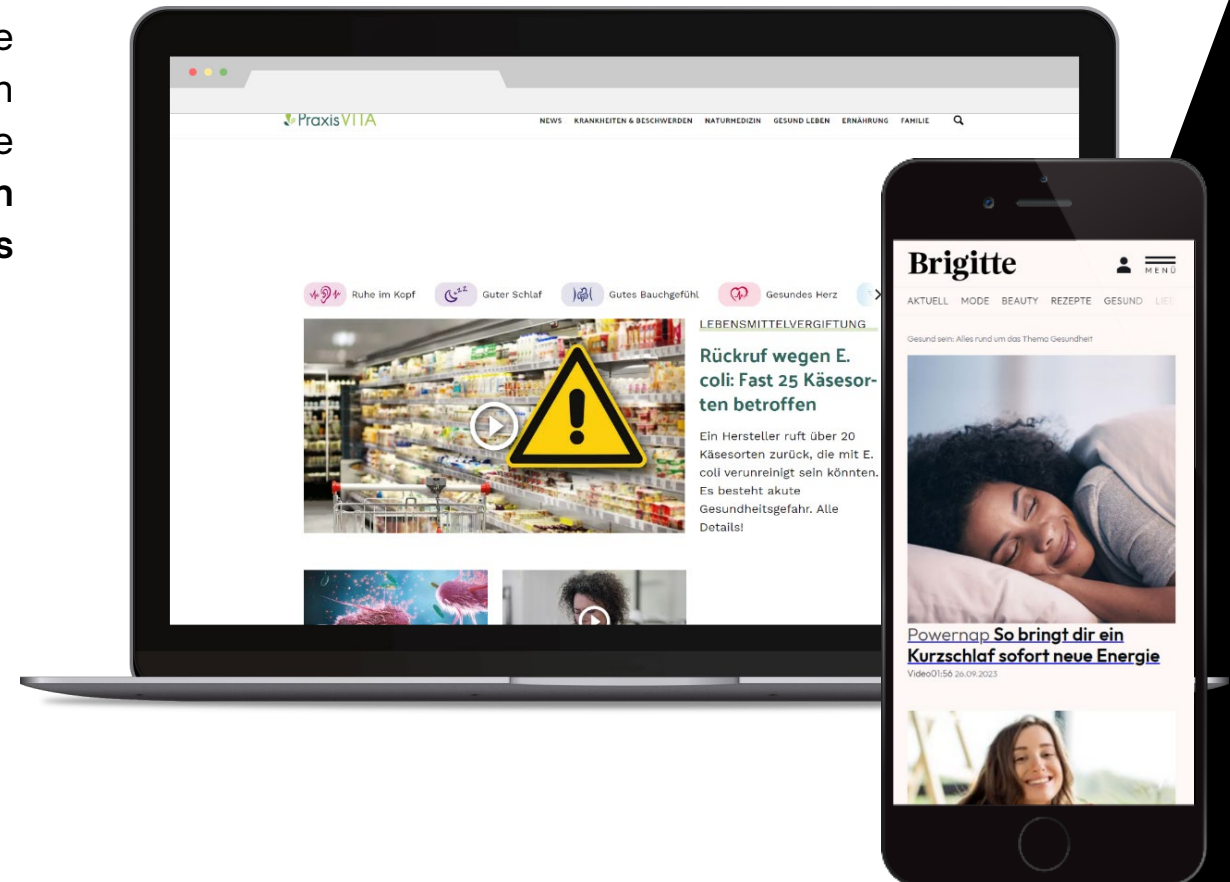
e
n
e
n
s

PraxisVITA

NEWS KRANKHEITEN & BESCHWERDEN NATURMEDIZIN GESUND LEBEN ERNÄHRUNG FAMILIE

Ruhe im Kopf Guter Schlaf Gutes Bauchgefühl Gesundes Herz

LEBENSMITTELVERGIFTUNG

Rückruf wegen E. coli: Fast 25 Käsesorten betroffen

Ein Hersteller ruft über 20 Käsesorten zurück, die mit E. coli verunreinigt sein könnten. Es besteht akute Gesundheitsgefahr. Alle Details!

Brigitte

MENÜ

AKTUELL MODE BEAUTY REZEPTE GESUND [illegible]

Gesund sein: Alles rund um das Thema Gesundheit

Powernap So bringt dir ein Kurzschlaf sofort neue Energie

Video01:56 26.09.2023